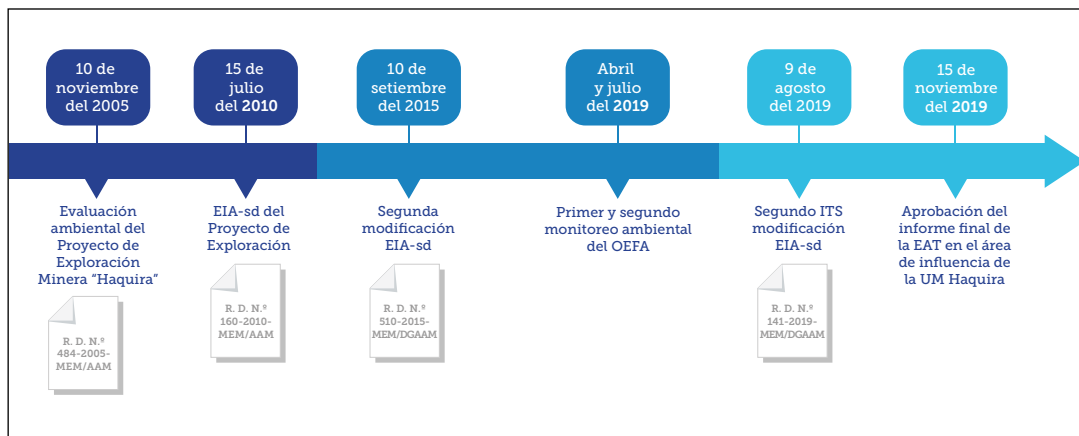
10 de noviembre del 2005

Evaluación ambiental del Proyecto de Exploración Minera "Haquira"

R. D. N.º 484-2005-MEM/AAM

15 de julio del **2010**

EIA-sd del Proyecto de Exploración

R. D. N.º 160-2010-MEM/AAM

10 de setiembre del 2015

Segunda modificación EIA-sd

R. D. N.º 510-2015-MEM/DGAAM

Abril y julio del **2019**

Primer y segundo monitoreo ambiental del OEFA

9 de agosto del 2019

Segundo ITS modificación EIA-sd

R. D. N.º 141-2019-MEM/DGAAM

15 de noviembre del **2019**

Aprobación del informe final de la EAT en el área de influencia de la UM Haquira